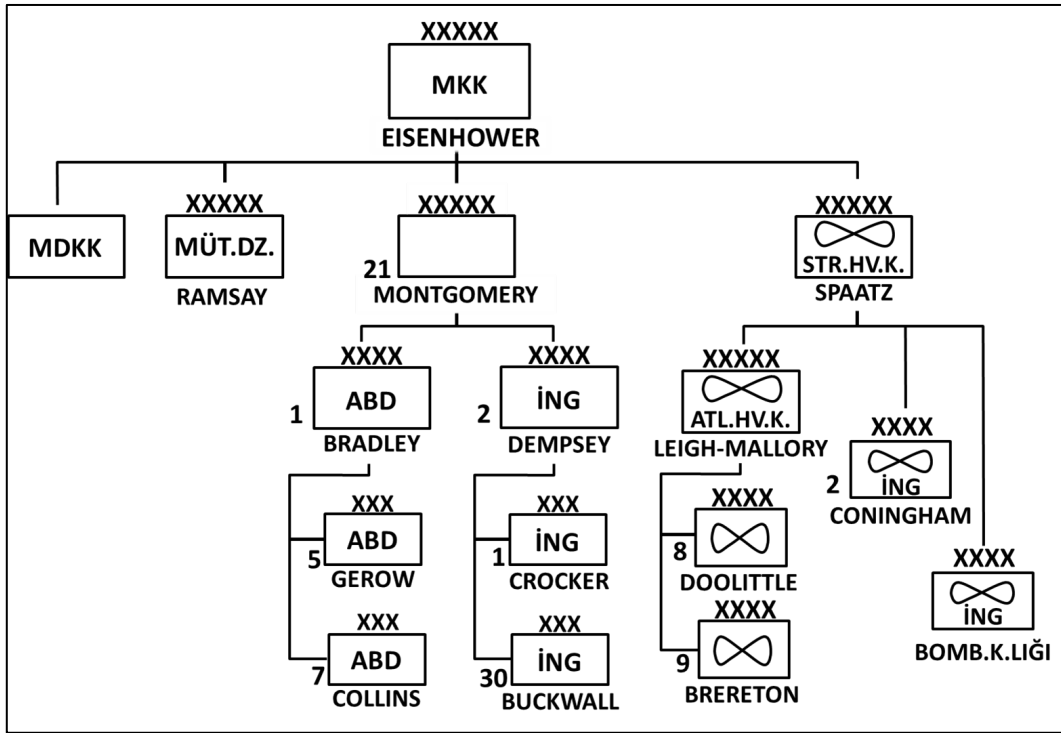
XXXXX
MKK
EISENHOWER

MDKK

XXXXX
MÜT.DZ.
RAMSAY

XXXXX
21
MONTGOMERY

XXXXX
STR.HV.K.
SPAATZ

XXXX
1 ABD
BRADLEY

XXX
5 ABD
GEROW

XXX
7 ABD
COLLINS

XXXX
2 İNG
DEMPSEY

XXX
1 İNG
CROCKER

XXX
30 İNG
BUCKWALL

XXXXX
ATL.HV.K.
LEIGH-MALLORY

XXXX
8
DOOLITTLE

XXXX
9
BRERETON

XXXX
2 İNG
CONINGHAM

XXXX
İNG
BOMB.K.LIĞI